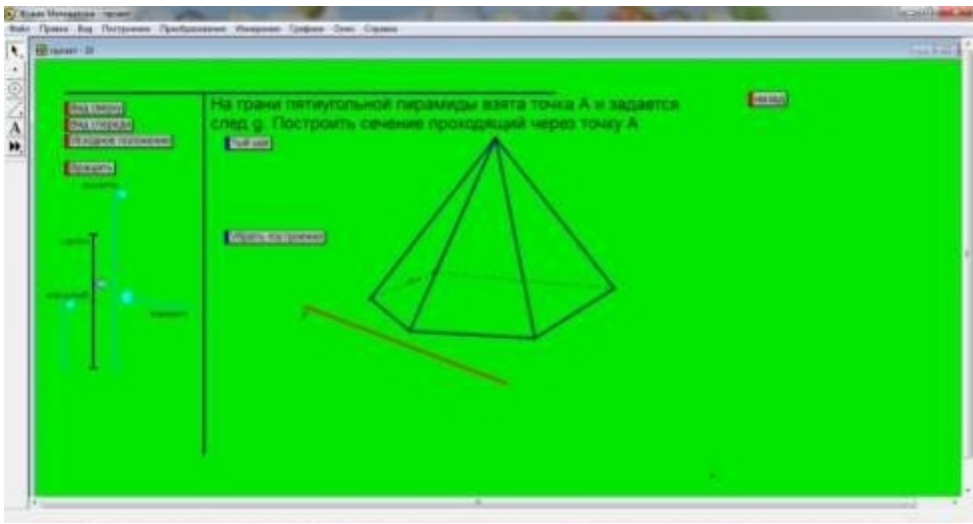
Живая Математика - [проект]
Файл Правка Вид Построение Преобразования Измерения Графики Окно Справка
проект - 3Л
Вид сверху
Вид спереди
Исходное положение
Вращать
Назад
На грани пятиугольной пирамиды взята точка А и задается след g. Построить сечение проходящий через точку А
Шаг шаг
Убрать построение
g